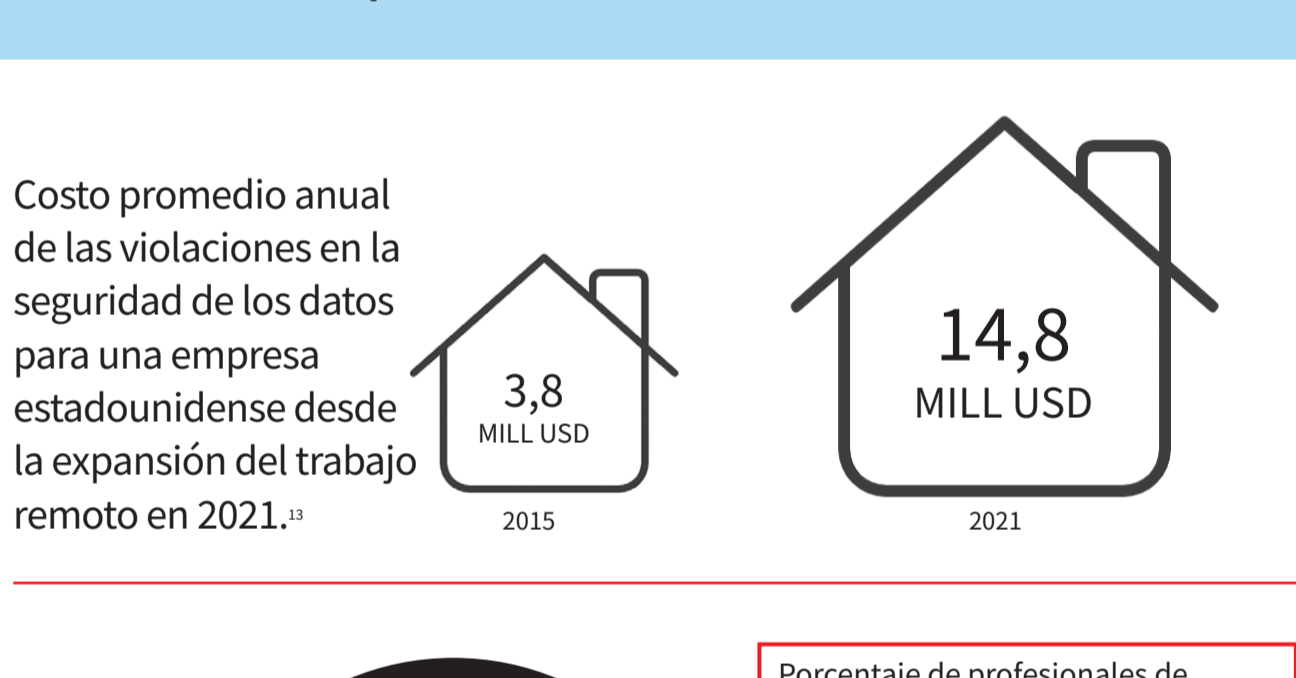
Costo promedio anual de las violaciones en la seguridad de los datos para una empresa estadounidense desde la expansión del trabajo remoto en 2021.$^{13}$

3,8
MILL USD
2015

14,8
MILL USD
2021

Porcentaje de profesionales de